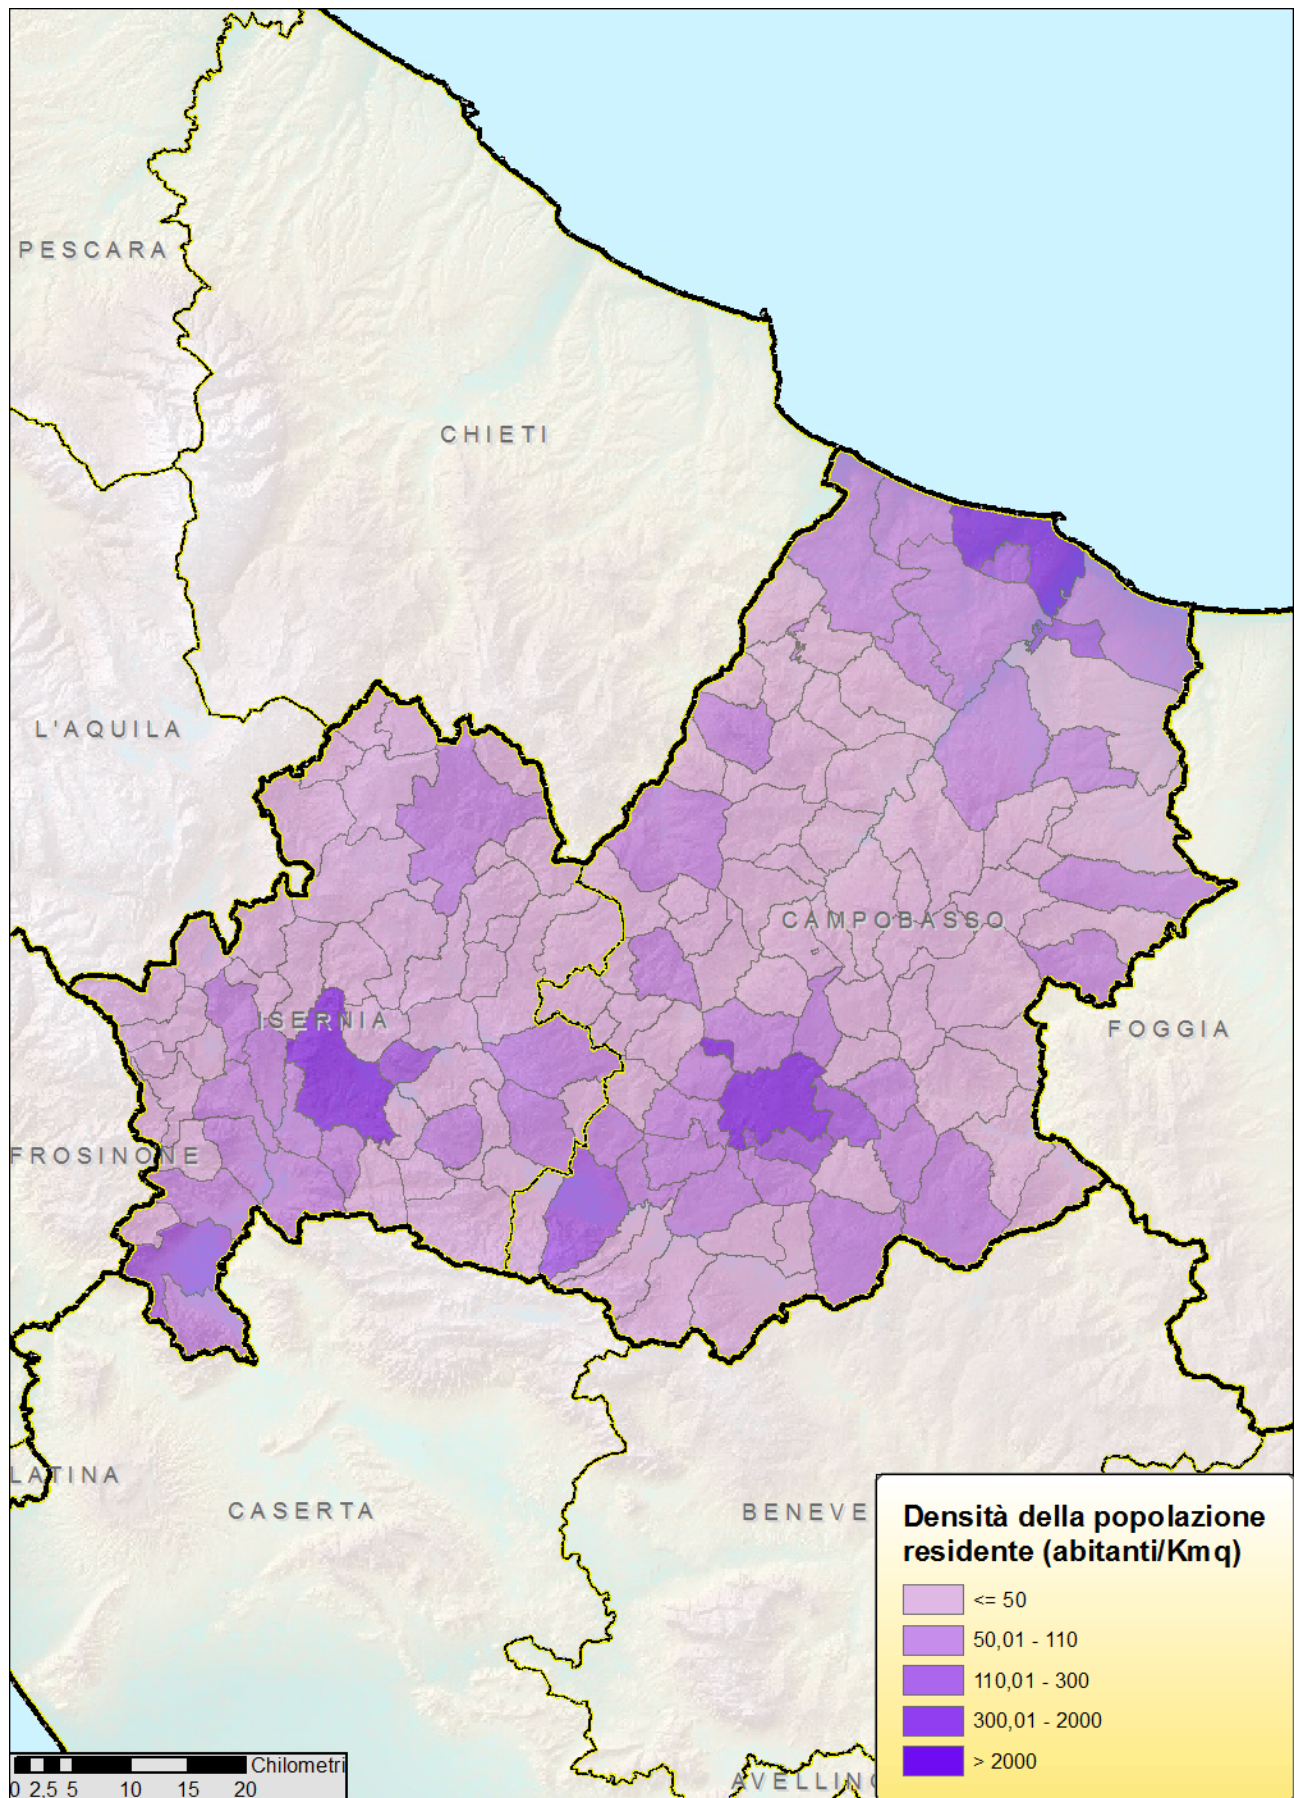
PESCARA

CHIETI

L'AQUILA

CAMPOBASSO

ISERNIA

FOGGIA

FROSINONE

LATINA

CASERTA

BENEVE

AVELLIN

Densità della popolazione residente (abitanti/Kmq)

<= 50

50,01 - 110

110,01 - 300

300,01 - 2000

> 2000

Chilometri
0 2,5 5 10 15 20